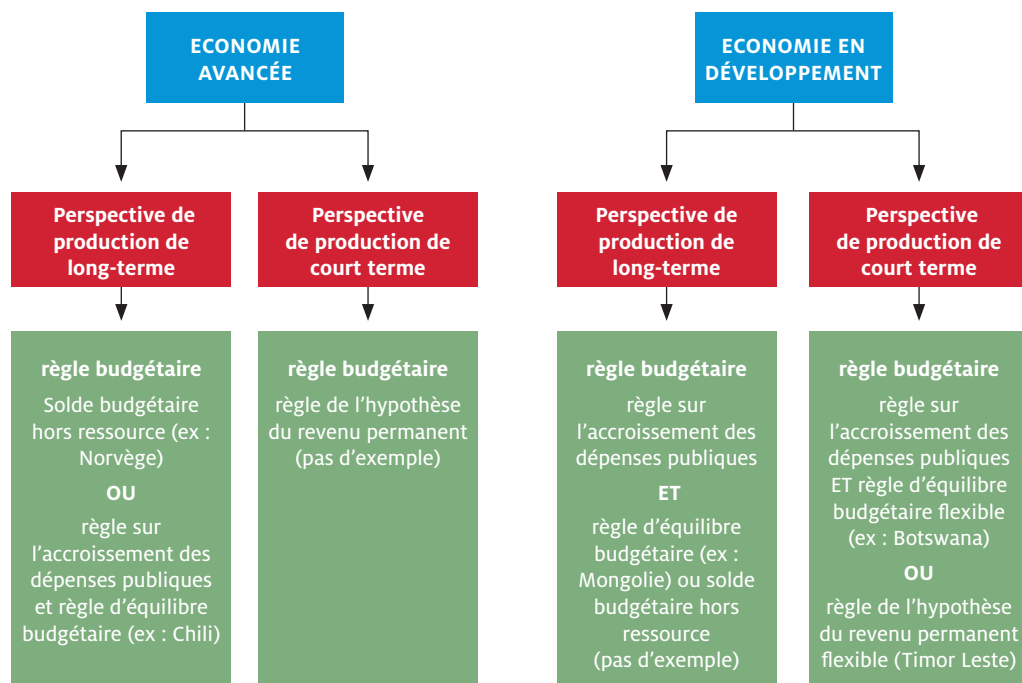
ECONOMIE AVANCÉE

Perspective de production de long-terme

règle budgétaire

Solde budgétaire hors ressource (ex : Norvège)

OU

règle sur l'accroissement des dépenses publiques et règle d'équilibre budgétaire (ex : Chili)

Perspective de production de court terme

règle budgétaire

règle de l'hypothèse du revenu permanent (pas d'exemple)

ECONOMIE EN DÉVELOPPEMENT

Perspective de production de long-terme

règle budgétaire

règle sur l'accroissement des dépenses publiques

ET

règle d'équilibre budgétaire (ex : Mongolie) ou solde budgétaire hors ressource (pas d'exemple)

Perspective de production de court terme

règle budgétaire

règle sur l'accroissement des dépenses publiques ET règle d'équilibre budgétaire flexible (ex : Botswana)

OU

règle de l'hypothèse du revenu permanent flexible (Timor Leste)